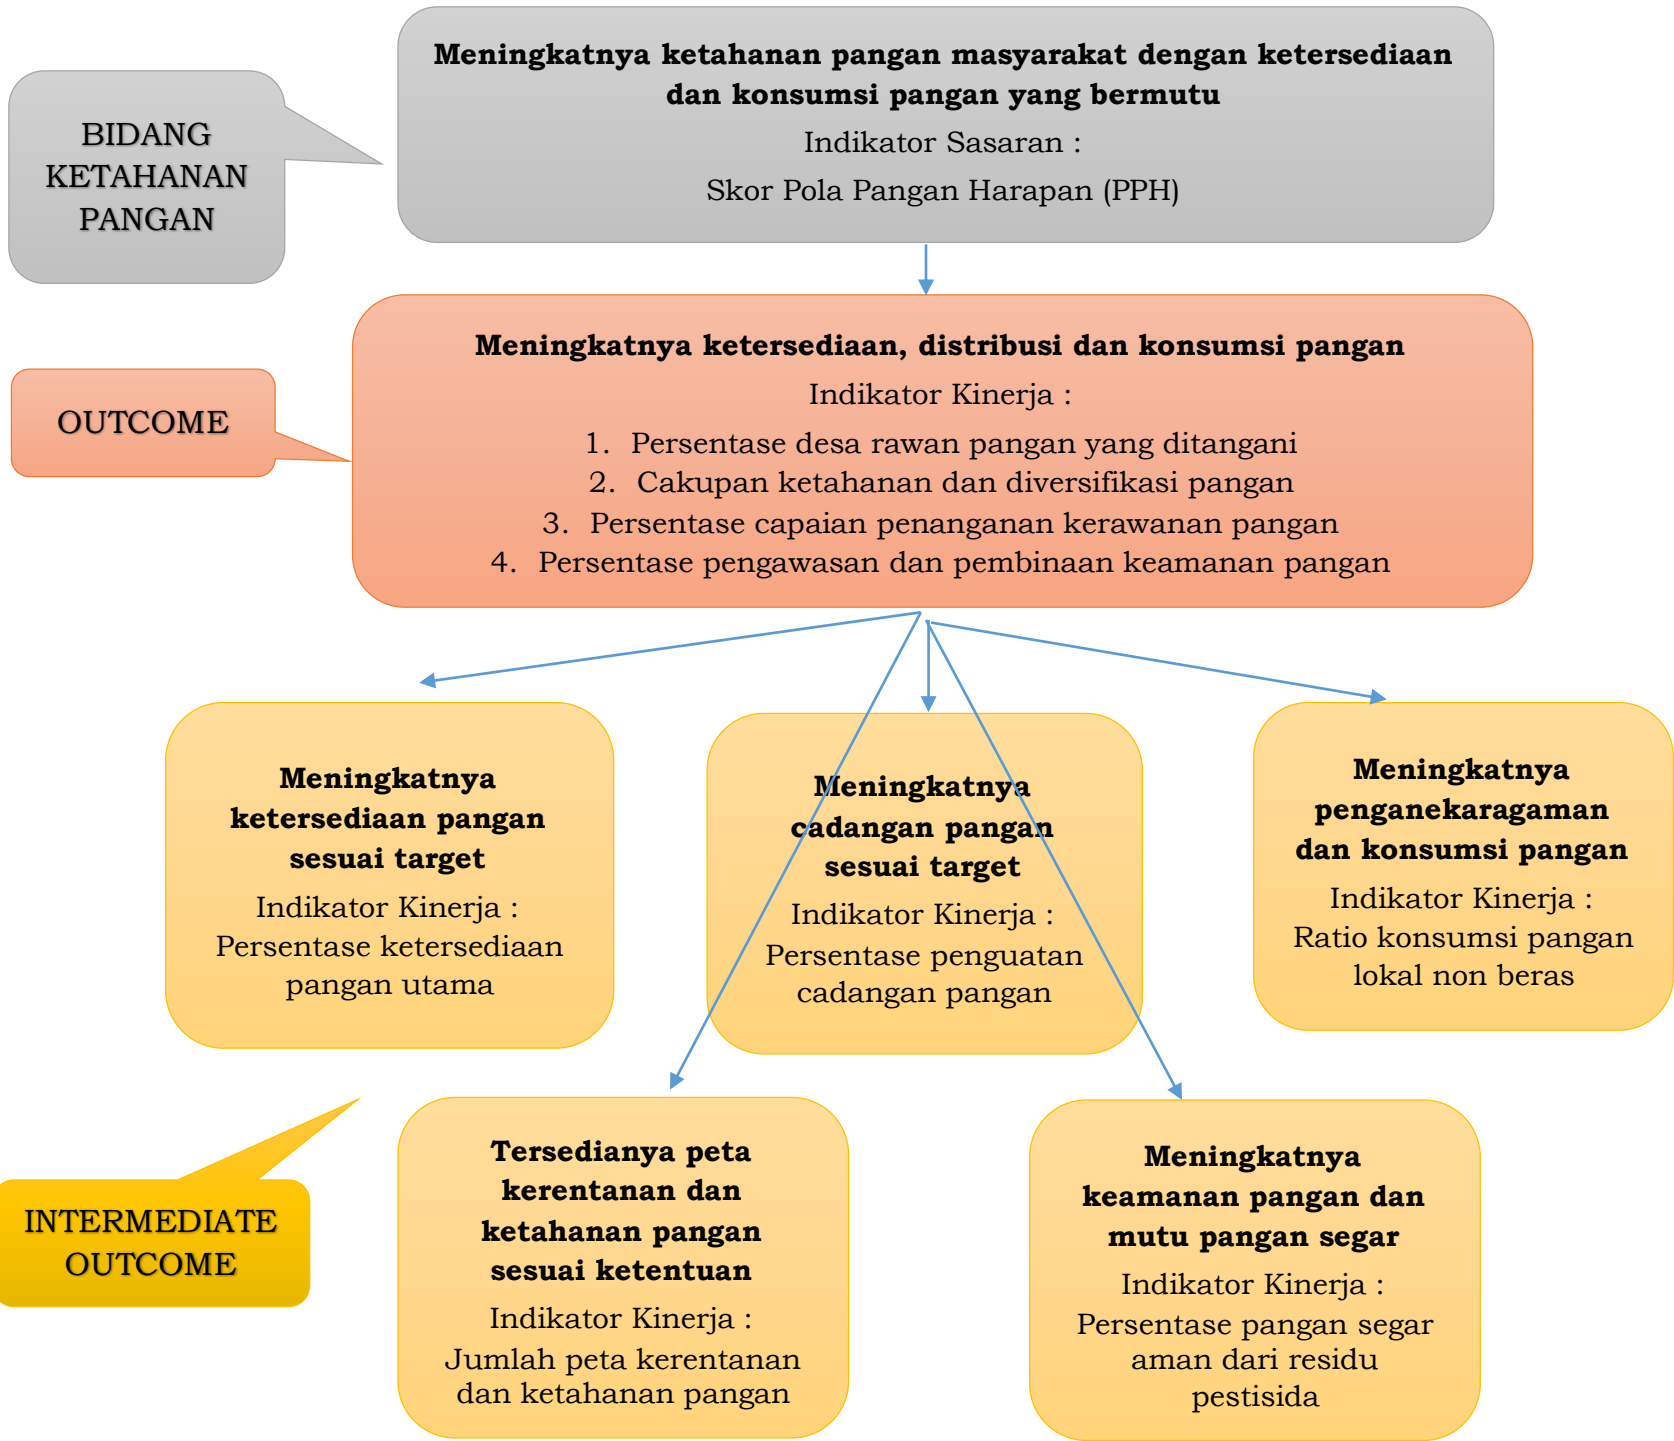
BIDANG KETAHANAN PANGAN

**Meningkatnya ketahanan pangan masyarakat dengan ketersediaan dan konsumsi pangan yang bermutu**

Indikator Sasaran :

Skor Pola Pangan Harapan (PPH)

OUTCOME

**Meningkatnya ketersediaan, distribusi dan konsumsi pangan**

Indikator Kinerja :

1. Persentase desa rawan pangan yang ditangani
2. Cakupan ketahanan dan diversifikasi pangan
3. Persentase capaian penanganan kerawanan pangan
4. Persentase pengawasan dan pembinaan keamanan pangan

**Meningkatnya ketersediaan pangan sesuai target**

Indikator Kinerja :
Persentase ketersediaan pangan utama

**Meningkatnya cadangan pangan sesuai target**

Indikator Kinerja :
Persentase penguatan cadangan pangan

**Meningkatnya penganekaragaman dan konsumsi pangan**

Indikator Kinerja :
Ratio konsumsi pangan lokal non beras

INTERMEDIATE OUTCOME

**Tersedianya peta kerentanan dan ketahanan pangan sesuai ketentuan**

Indikator Kinerja :
Jumlah peta kerentanan dan ketahanan pangan

**Meningkatnya keamanan pangan dan mutu pangan segar**

Indikator Kinerja :
Persentase pangan segar aman dari residu pestisida